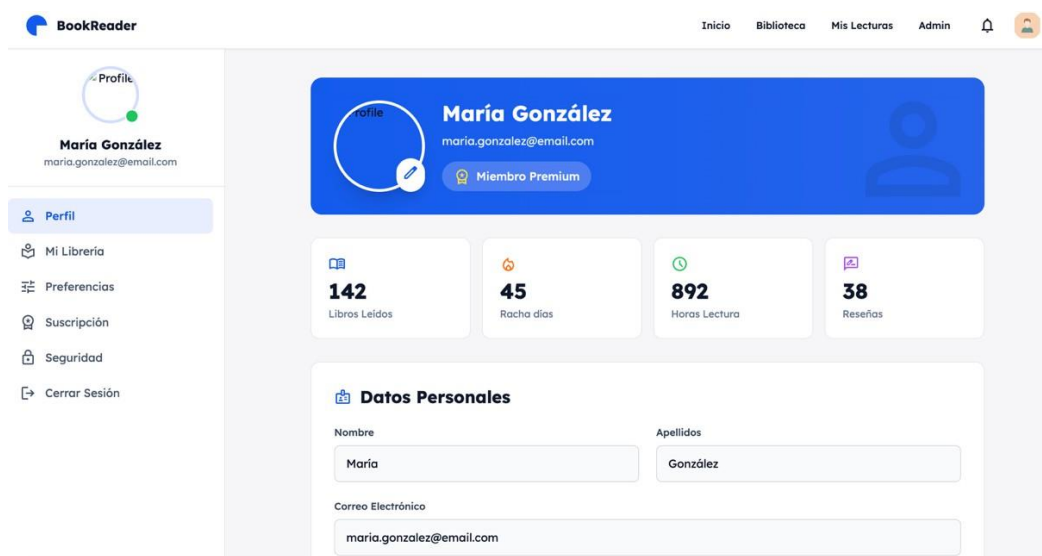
BookReader

Inicio Biblioteca Mis Lecturas Admin

Profile

María González
maria.gonzalez@email.com

Perfil
Mi Librería
Preferencias
Suscripción
Seguridad
Cerrar Sesión

rofile

María González
maria.gonzalez@email.com
Miembro Premium

142
Libros Leídos

45
Racha días

892
Horas Lectura

38
Reseñas

Datos Personales

Nombre
María

Apellidos
González

Correo Electrónico
maria.gonzalez@email.com